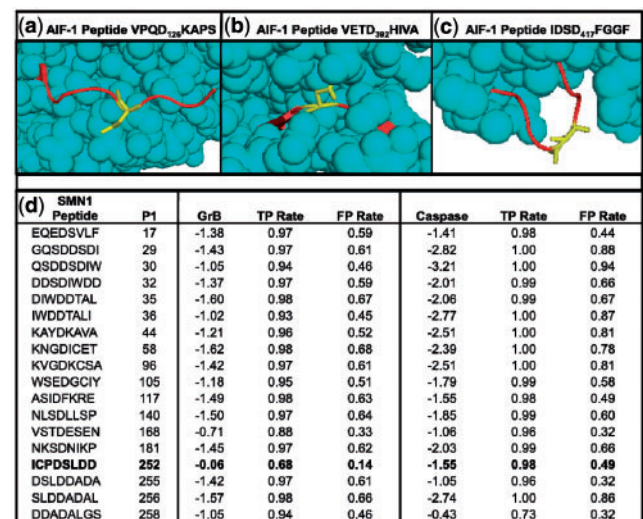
(a) AIF-1 Peptide VPQD$_{126}$KAPS (b) AIF-1 Peptide VETD$_{392}$HIVA (c) AIF-1 Peptide IDSD$_{417}$FGGF

(d)

| SMN1 Peptide | P1 | GrB | TP Rate | FP Rate | Caspase | TP Rate | FP Rate |
|---|---|---|---|---|---|---|---|
| EQEDSVLF | 17 | -1.38 | 0.97 | 0.59 | -1.41 | 0.98 | 0.44 |
| GQSDDSDI | 29 | -1.43 | 0.97 | 0.61 | -2.82 | 1.00 | 0.88 |
| QSDDSDIW | 30 | -1.05 | 0.94 | 0.46 | -3.21 | 1.00 | 0.94 |
| DDSDIWDD | 32 | -1.37 | 0.97 | 0.59 | -2.01 | 0.99 | 0.66 |
| DIWDDTAL | 35 | -1.60 | 0.98 | 0.67 | -2.06 | 0.99 | 0.67 |
| IWDDTALI | 36 | -1.02 | 0.93 | 0.45 | -2.77 | 1.00 | 0.87 |
| KAYDKAVA | 44 | -1.21 | 0.96 | 0.52 | -2.51 | 1.00 | 0.81 |
| KNGDICET | 58 | -1.62 | 0.98 | 0.68 | -2.39 | 1.00 | 0.78 |
| KVGDKCSA | 96 | -1.42 | 0.97 | 0.61 | -2.51 | 1.00 | 0.81 |
| WSEDGCIY | 105 | -1.18 | 0.95 | 0.51 | -1.79 | 0.99 | 0.58 |
| ASIDFKRE | 117 | -1.49 | 0.98 | 0.63 | -1.55 | 0.98 | 0.49 |
| NLSDLLSP | 140 | -1.50 | 0.97 | 0.64 | -1.85 | 0.99 | 0.60 |
| VSTDESEN | 168 | -0.71 | 0.88 | 0.33 | -1.06 | 0.96 | 0.32 |
| NKSDNIKP | 181 | -1.45 | 0.97 | 0.62 | -2.03 | 0.99 | 0.66 |
| **ICPDSLDD** | **252** | **-0.06** | **0.68** | **0.14** | **-1.55** | **0.98** | **0.49** |
| DSLDDADA | 255 | -1.42 | 0.97 | 0.61 | -1.05 | 0.96 | 0.32 |
| SLDDADAL | 256 | -1.57 | 0.98 | 0.66 | -2.74 | 1.00 | 0.86 |
| DDADALGS | 258 | -1.05 | 0.94 | 0.46 | -0.43 | 0.73 | 0.32 |